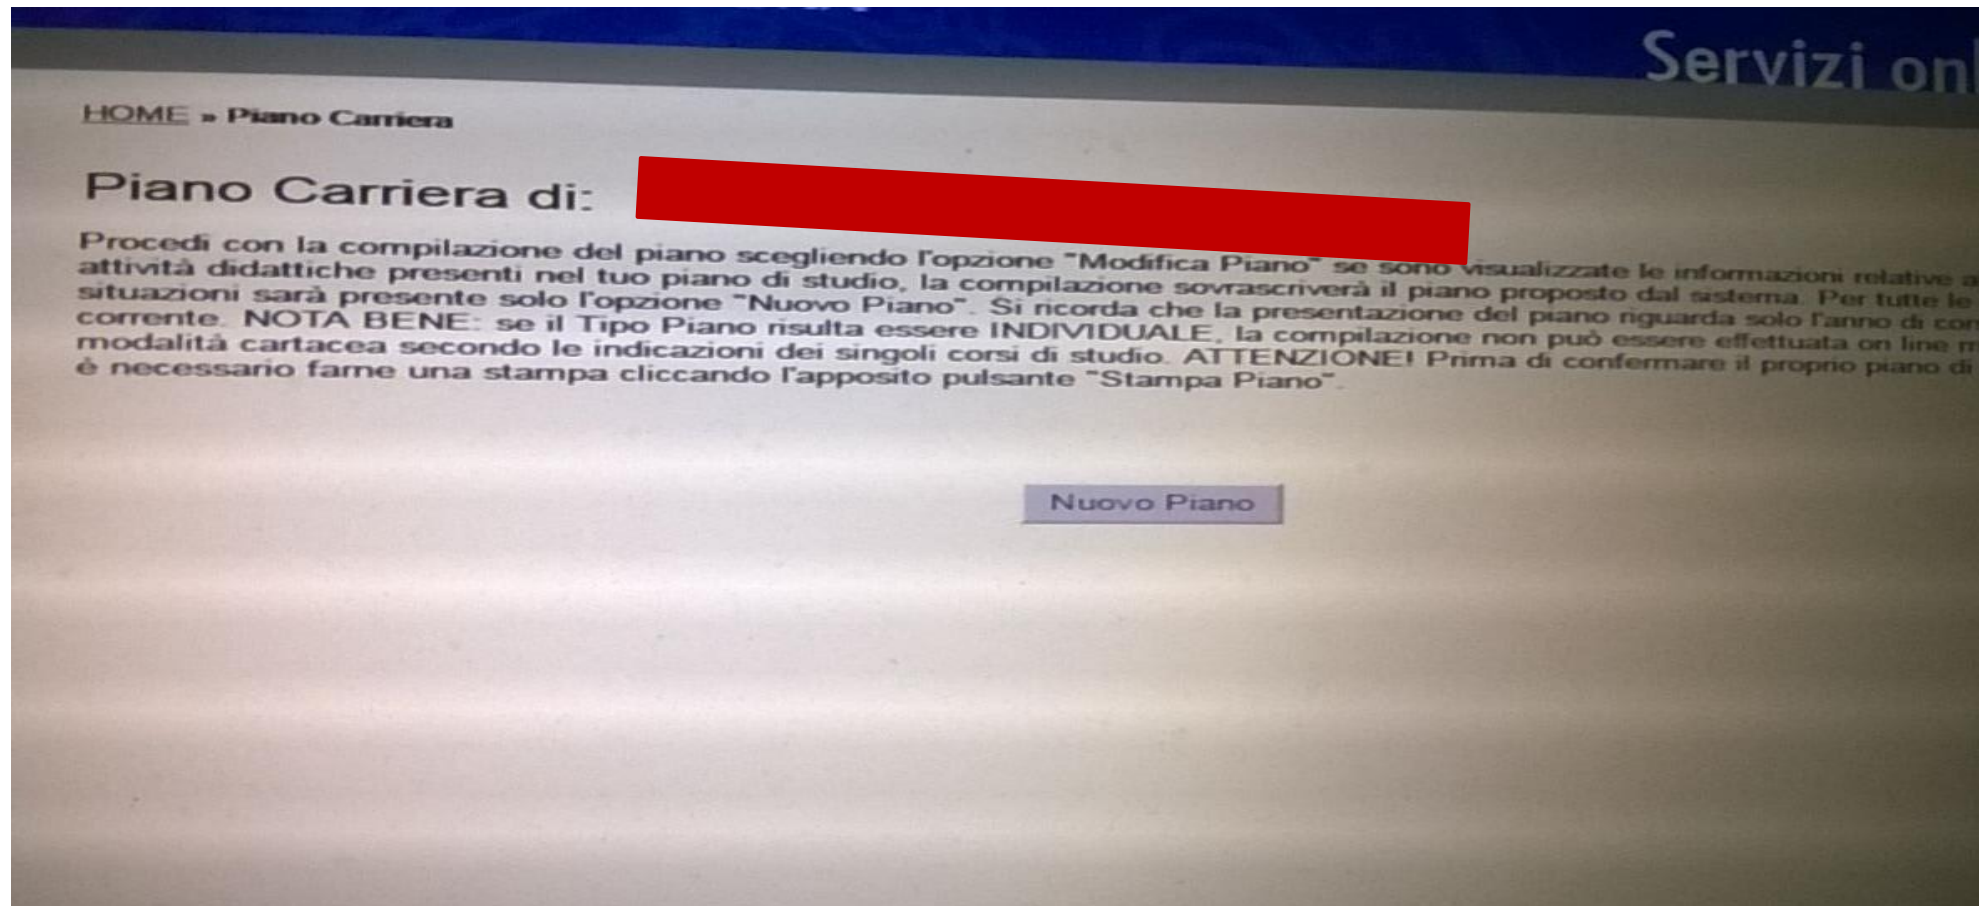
Servizi on

HOME » Piano Carriera

Piano Carriera di:

Procedi con la compilazione del piano scegliendo l'opzione "Modifica Piano" se sono visualizzate le informazioni relative a attività didattiche presenti nel tuo piano di studio, la compilazione sovrascriverà il piano proposto dal sistema. Per tutte le situazioni sarà presente solo l'opzione "Nuovo Piano". Si ricorda che la presentazione del piano riguarda solo l'anno di cor corrente. NOTA BENE: se il Tipo Piano risulta essere INDIVIDUALE, la compilazione non può essere effettuata on line m modalità cartacea secondo le indicazioni dei singoli corsi di studio. ATTENZIONE! Prima di confermare il proprio piano di è necessario farne una stampa cliccando l'apposito pulsante "Stampa Piano".

Nuovo Piano